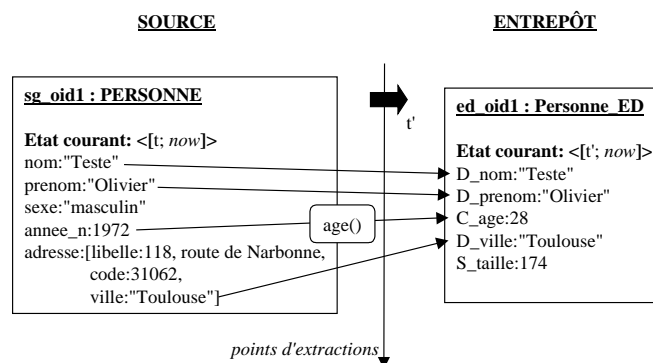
SOURCE

ENTREPÔT

sg_oid1 : PERSONNE

Etat courant: <[t; *now*]>
nom:"Teste"
prenom:"Olivier"
sexe:"masculin"
annee_n:1972
adresse:[libelle:118, route de Narbonne,
code:31062,
ville:"Toulouse"]

age()

t'

ed_oid1 : Personne_ED

Etat courant: <[t'; *now*]>
D_nom:"Teste"
D_prenom:"Olivier"
C_age:28
D_ville:"Toulouse"
S_taille:174

*points d'extractions*